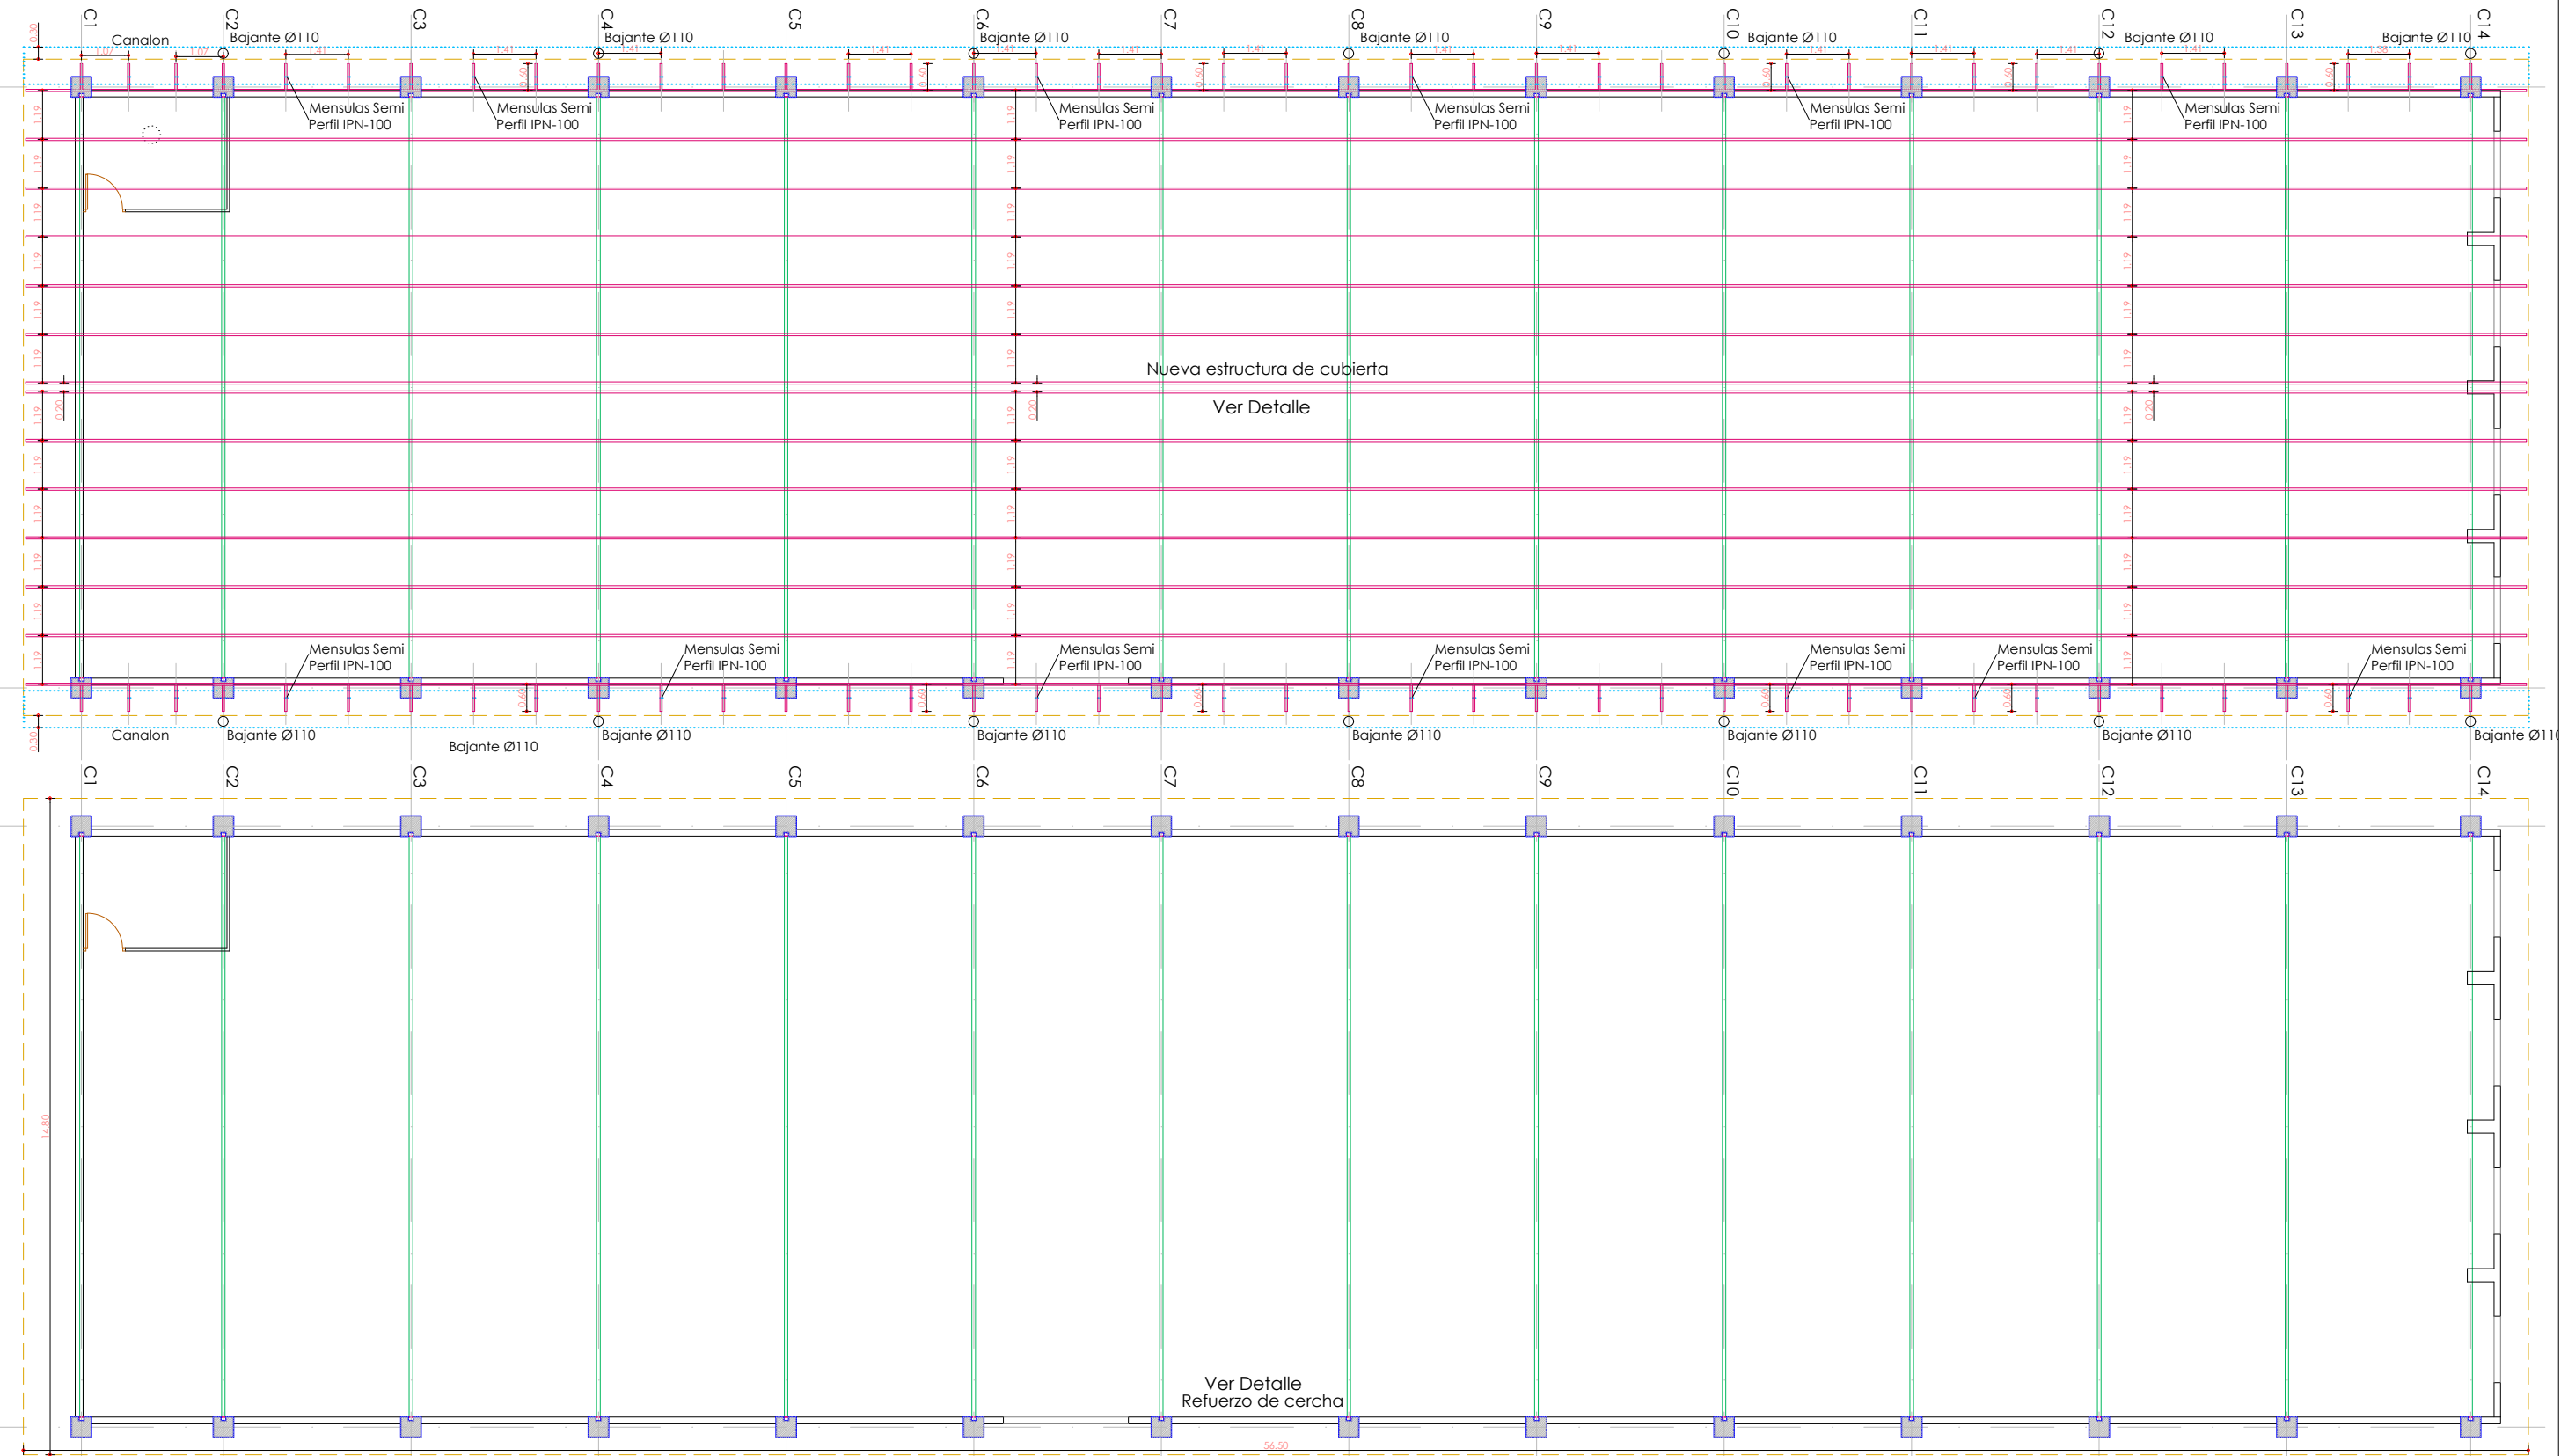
C1 C2 C3 C4 C5 C6 C7 C8 C9 C10 C11 C12 C13 C14

Canalon
Bajante Ø110 Bajante Ø110 Bajante Ø110 Bajante Ø110 Bajante Ø110 Bajante Ø110 Bajante Ø110

Mensulas Semi Perfil IPN-100
Mensulas Semi Perfil IPN-100
Mensulas Semi Perfil IPN-100
Mensulas Semi Perfil IPN-100
Mensulas Semi Perfil IPN-100
Mensulas Semi Perfil IPN-100

Nueva estructura de cubierta

Ver Detalle

Mensulas Semi Perfil IPN-100
Mensulas Semi Perfil IPN-100
Mensulas Semi Perfil IPN-100
Mensulas Semi Perfil IPN-100
Mensulas Semi Perfil IPN-100
Mensulas Semi Perfil IPN-100
Mensulas Semi Perfil IPN-100

Canalon
Bajante Ø110 Bajante Ø110 Bajante Ø110 Bajante Ø110 Bajante Ø110 Bajante Ø110 Bajante Ø110 Bajante Ø11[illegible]

C1 C2 C3 C4 C5 C6 C7 C8 C9 C10 C11 C12 C13 C14

14.80

Ver Detalle
Refuerzo de cercha

56.50